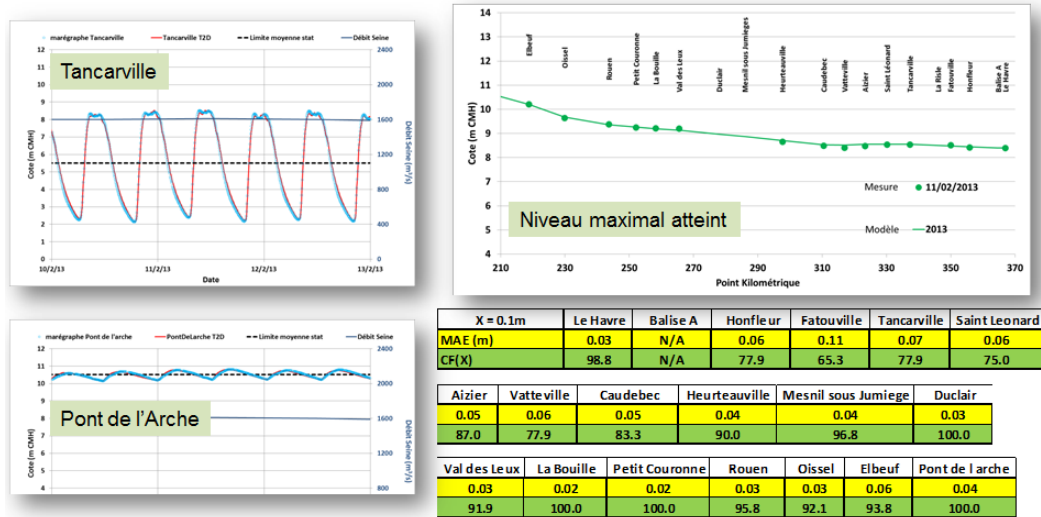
marégraphe Tancarville Tancarville T2D Limite moyenne stat Débit Seine

Tancarville

12 11 10 9 8 7 6 5 4 3 2 1 0

Cote (m CMH)

2400 2000 1600 1200 800 400 0

Débit Seine (m³/s)

10/2/13 11/2/13 12/2/13 13/2/13

Date

14 13 12 11 10 9 8 7 6 5 4 3

Elbeuf Oissel Rouen Petit Couronne La Bouille Val des Leux Duclair Mesnil sous Jumieges Heurteauville Caudebec Vatteville Aizier Saint Léonard Tancarville La Risle Fatouville Honfleur Balise A Le Havre

Cote (m CMH)

Mesure 11/02/2013

Niveau maximal atteint

Modèle 2013

210 230 250 270 290 310 330 350 370

Point Kilométrique

marégraphe Pont de l'arche PontDeLarche T2D Limite moyenne stat Débit Seine

12 11 10 9 8 7 6

Cote (m CMH)

Pont de l'Arche

2400 2000 1600 1200 800

Débit Seine (m³/s)

| X = 0.1m | Le Havre | Balise A | Honfleur | Fatouville | Tancarville | Saint Leonard |
|---|---|---|---|---|---|---|
| MAE (m) | 0.03 | N/A | 0.06 | 0.11 | 0.07 | 0.06 |
| CF(X) | 98.8 | N/A | 77.9 | 65.3 | 77.9 | 75.0 |

| Aizier | Vatteville | Caudebec | Heurteauville | Mesnil sous Jumiege | Duclair |
|---|---|---|---|---|---|
| 0.05 | 0.06 | 0.05 | 0.04 | 0.04 | 0.03 |
| 87.0 | 77.9 | 83.3 | 90.0 | 96.8 | 100.0 |

| Val des Leux | La Bouille | Petit Couronne | Rouen | Oissel | Elbeuf | Pont de l arche |
|---|---|---|---|---|---|---|
| 0.03 | 0.02 | 0.02 | 0.03 | 0.03 | 0.06 | 0.04 |
| 91.9 | 100.0 | 100.0 | 95.8 | 92.1 | 93.8 | 100.0 |